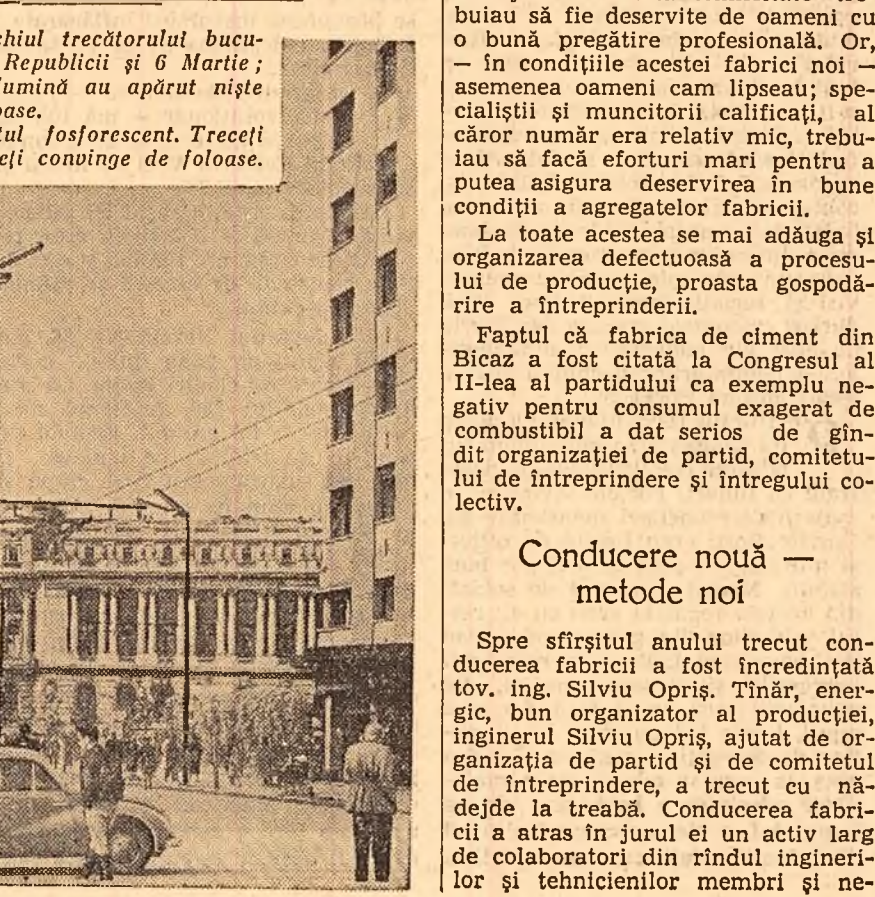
chiul trecătorului bucu- Republicii şi 6 Martie ; lumină au apărut nişte oase.
ul fosforescent. Treceţi eţi convinge de foloase.

buiau să fie deservite de oameni cu o bună pregătire profesională. Or, — în condiţiile acestei fabrici noi — asemenea oameni cam lipseau; specialiştii şi muncitorii calificaţi, al căror număr era relativ mic, trebuiau să facă eforturi mari pentru a putea asigura deservirea în bune condiţii a agregatelor fabricii.

La toate acestea se mai adăuga şi organizarea defectuoasă a procesului de producţie, proasta gospodărire a întreprinderii.

Faptul că fabrica de ciment din Bicaz a fost citată la Congresul al II-lea al partidului ca exemplu negativ pentru consumul exagerat de combustibil a dat serios de gîndit organizaţiei de partid, comitetului de întreprindere şi întregului colectiv.

Conducere nouă — metode noi

Spre sfîrşitul anului trecut conducerea fabricii a fost încredinţată tov. ing. Silviu Opriş. Tînăr, energic, bun organizator al producţiei, inginerul Silviu Opriş, ajutat de organizaţia de partid şi de comitetul de întreprindere, a trecut cu nădejde la treabă. Conducerea fabricii a atras în jurul ei un activ larg de colaboratori din rîndul inginerilor şi tehnicienilor membri şi ne-